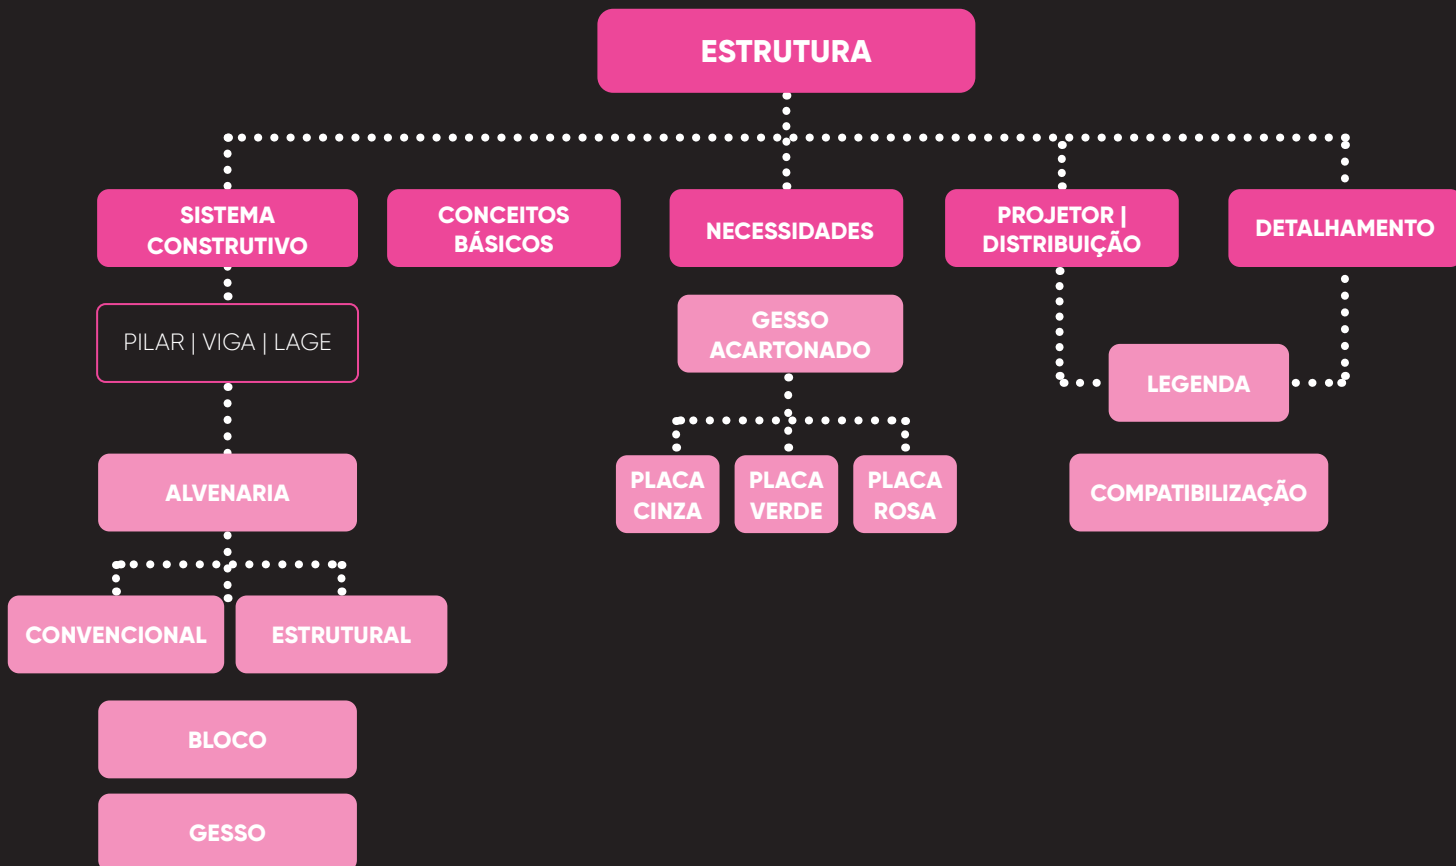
ESTRUTURA

SISTEMA CONSTRUTIVO

CONCEITOS BÁSICOS

NECESSIDADES

PROJETOR | DISTRIBUIÇÃO

DETALHAMENTO

PILAR | VIGA | LAGE

GESSO ACARTONADO

LEGENDA

ALVENARIA

PLACA CINZA

PLACA VERDE

PLACA ROSA

COMPATIBILIZAÇÃO

CONVENCIONAL

ESTRUTURAL

BLOCO

GESSO